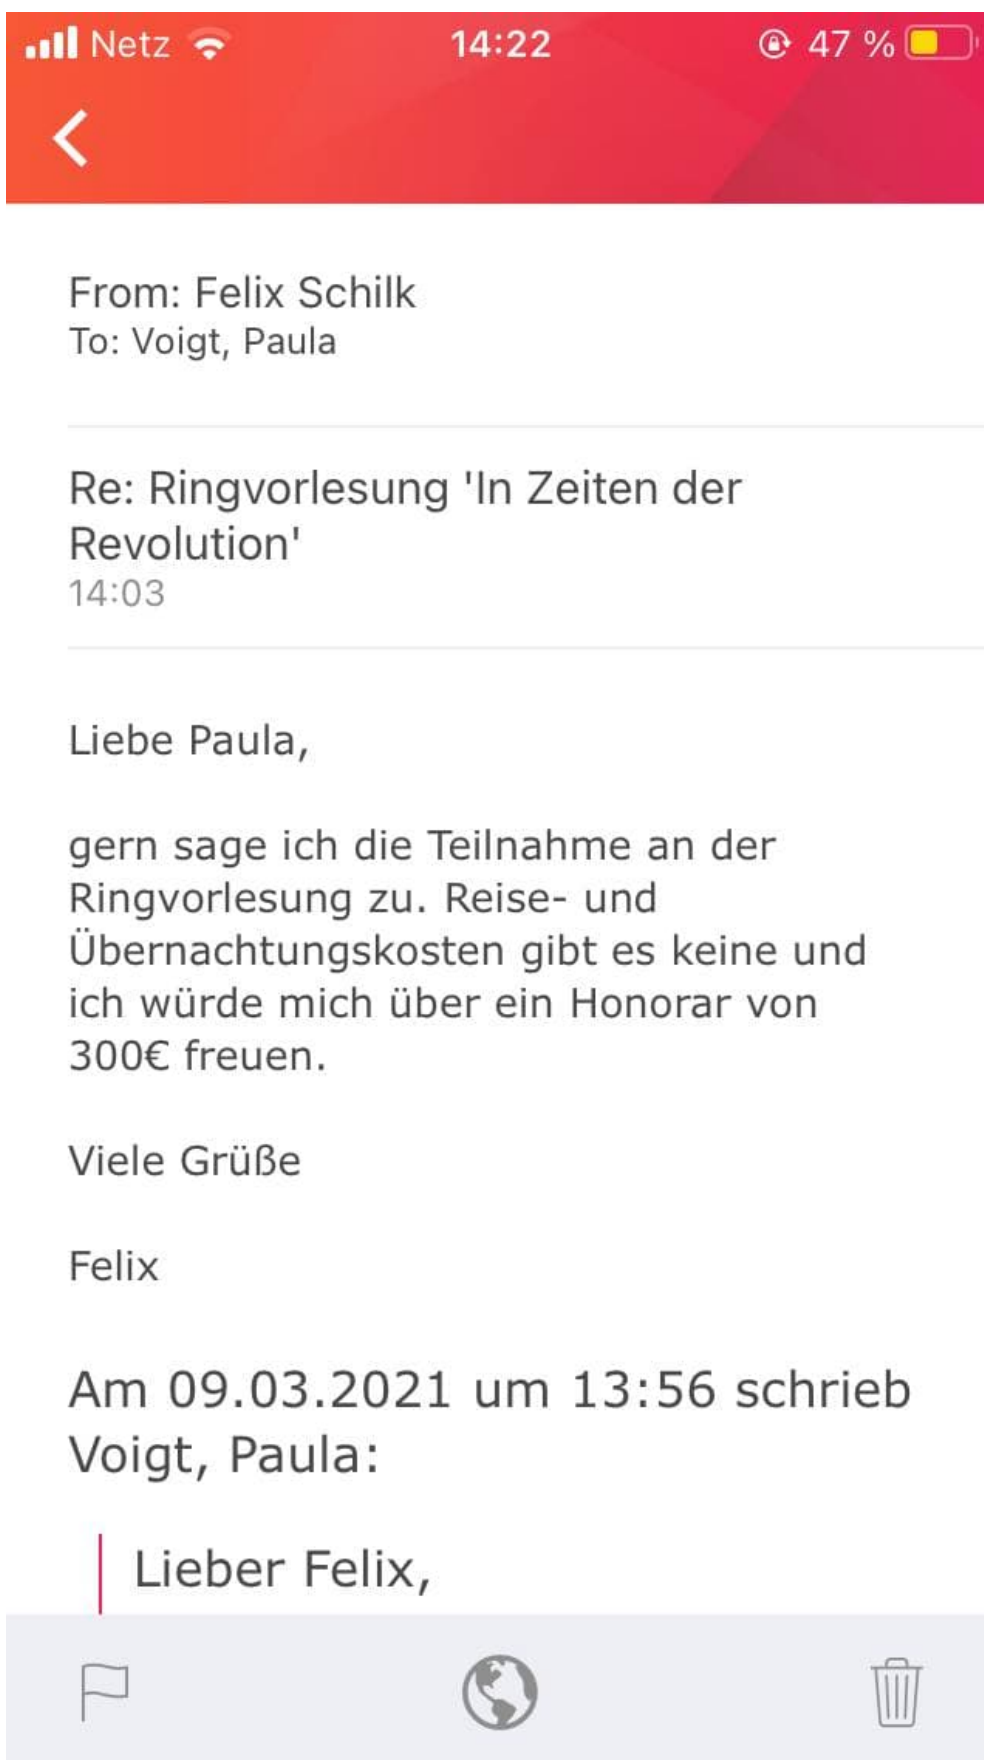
Netz 14:22 47 %

From: Felix Schilk
To: Voigt, Paula

Re: Ringvorlesung 'In Zeiten der Revolution'
14:03

Liebe Paula,

gern sage ich die Teilnahme an der Ringvorlesung zu. Reise- und Übernachtungskosten gibt es keine und ich würde mich über ein Honorar von 300€ freuen.

Viele Grüße

Felix

Am 09.03.2021 um 13:56 schrieb Voigt, Paula:

Lieber Felix,